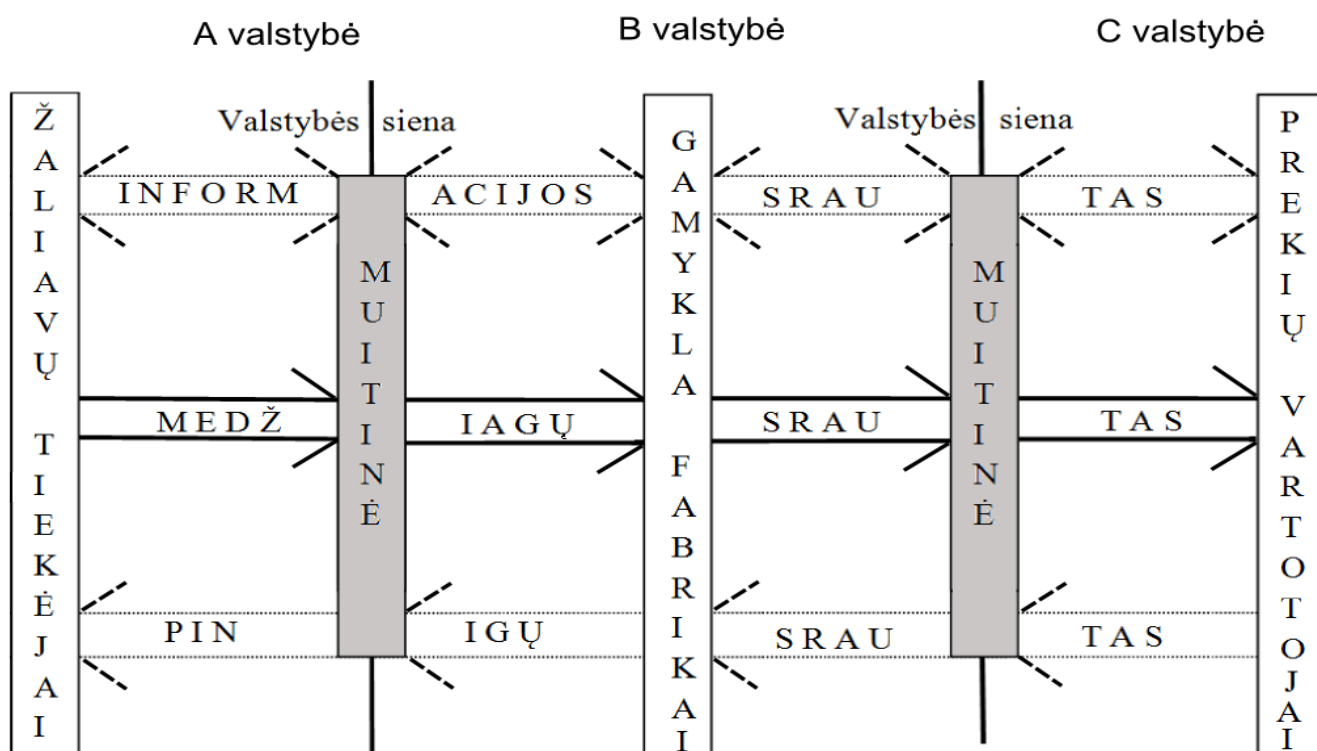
A valstybė

B valstybė

C valstybė

Valstybės siena

Valstybės siena

ŽALIAVŲ TIEKĖJAI

INFORM ACIJOS SRAU TAS

MUITINĖ

GAMYKLA FABRIKAI

MUITINĖ

PREKIŲ VARTOTOJAI

MEDŽ IAGŲ SRAU TAS

PIN IGŲ SRAU TAS